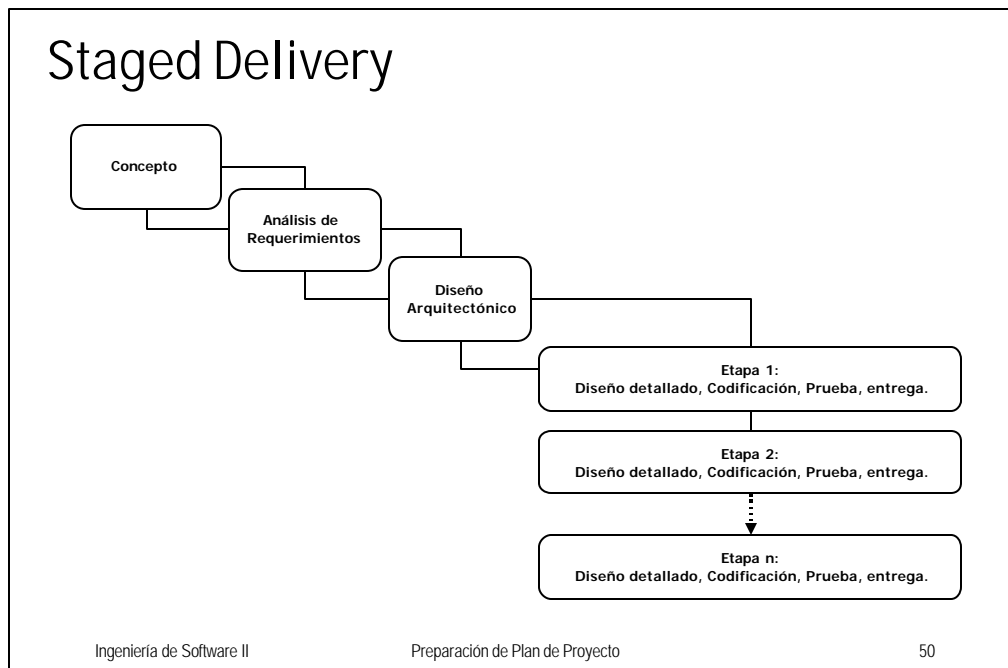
Staged Delivery

Concepto

Análisis de Requerimientos

Diseño Arquitectónico

Etapa 1:
Diseño detallado, Codificación, Prueba, entrega.

Etapa 2:
Diseño detallado, Codificación, Prueba, entrega.

Etapa n:
Diseño detallado, Codificación, Prueba, entrega.

Ingeniería de Software II

Preparación de Plan de Proyecto

50